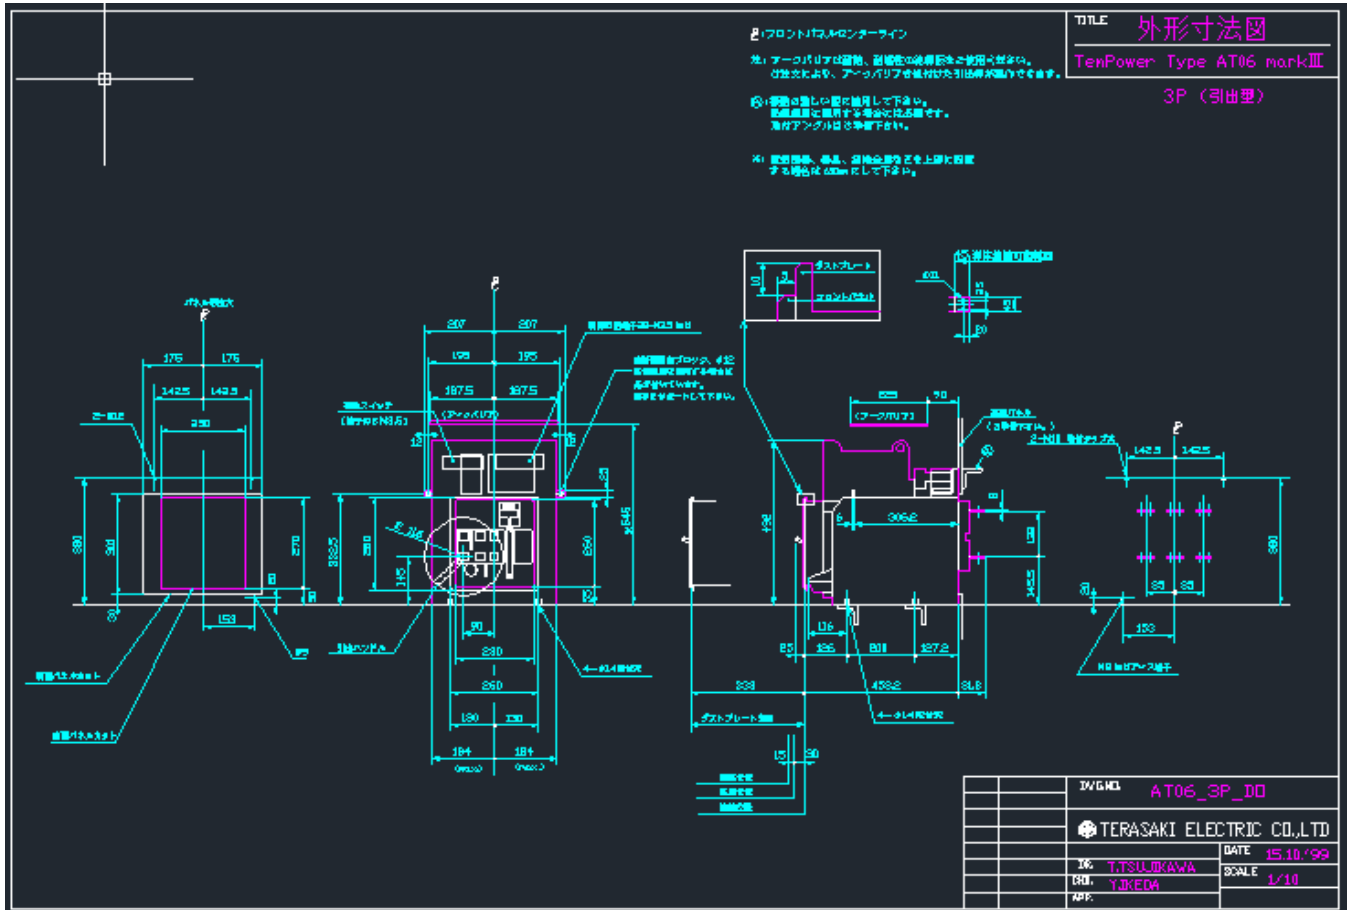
TITLE 外形寸法図

TenPower Type AT06 markⅢ

3P（引出型）

℄:フロントパネルセンターライン

注1 アークバリアは盤組、盤構造の状況等をご使用ください。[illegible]

注2 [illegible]

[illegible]

パネル開口寸法

℄

175 175

142.5 142.5

250

2-R12

380 310 270

153

230 330 332.5 145

℄

207 207

195 195

187.5 187.5

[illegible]

（アークバリア）

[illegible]

12

18

545

250

90

230

260

180 130

184 184

(max) (max)

引出ハンドル

4-φ14取付穴

ダストプレート

フロントパネル

10

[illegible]

(アークバリア)

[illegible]

℄

142.5 142.5

380

306.2

136 186 80 187.2

85

338 433.2 31.8

145.5

153

4-φ14取付穴

ダストプレート

15 90

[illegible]

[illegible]

DWG.NO. AT06_3P_DO

TERASAKI ELECTRIC CO.,LTD

DATE 15.10.'99

SCALE 1/10

DR. T.TSUJIKAWA

CH. Y.IKEDA

APP.